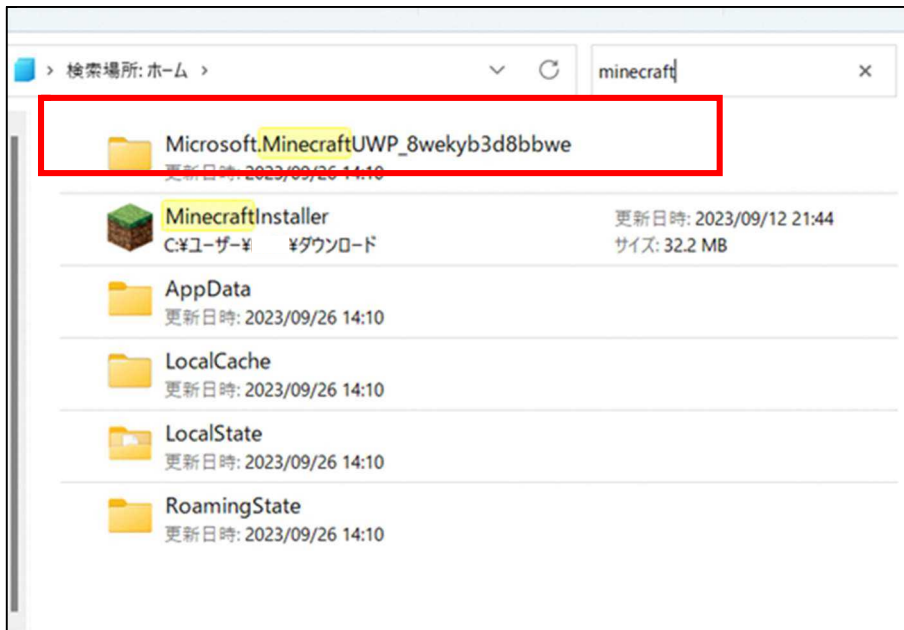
> 検索場所: ホーム >

minecraft

Microsoft.MinecraftUWP_8wekyb3d8bbwe
更新日時: 2023/09/26 14:10

MinecraftInstaller
C:¥ユーザー¥ ¥ダウンロード
更新日時: 2023/09/12 21:44
サイズ: 32.2 MB

AppData
更新日時: 2023/09/26 14:10

LocalCache
更新日時: 2023/09/26 14:10

LocalState
更新日時: 2023/09/26 14:10

RoamingState
更新日時: 2023/09/26 14:10